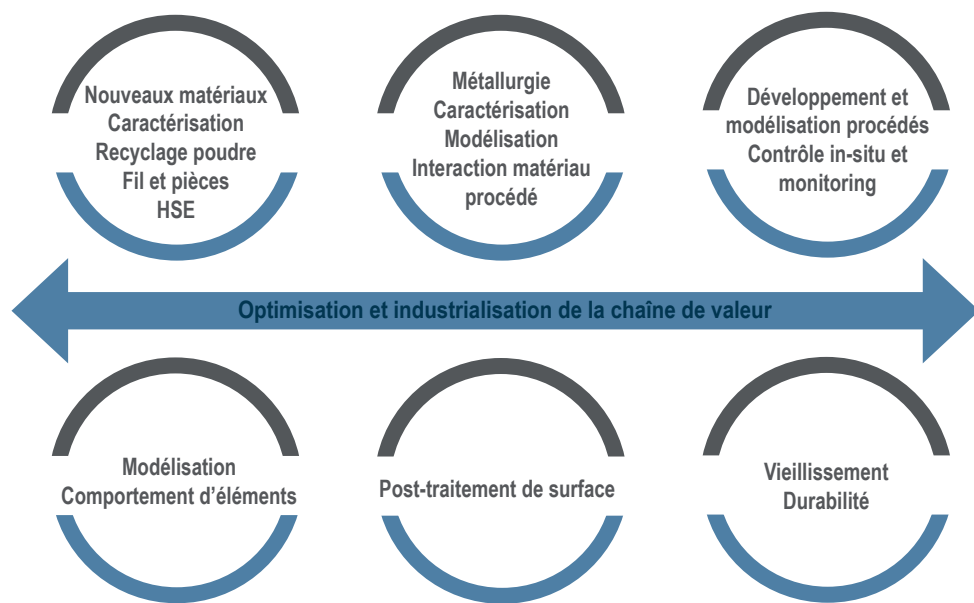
Nouveaux matériaux
Caractérisation
Recyclage poudre
Fil et pièces
HSE

Métallurgie
Caractérisation
Modélisation
Interaction matériau procédé

Développement et modélisation procédés
Contrôle in-situ et monitoring

Optimisation et industrialisation de la chaîne de valeur

Modélisation
Comportement d'éléments

Post-traitement de surface

Vieillissement
Durabilité